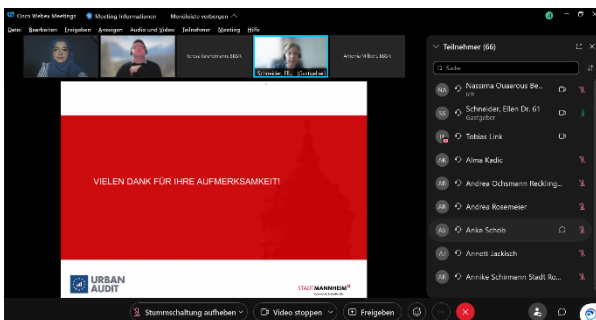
Cisco Webex Meetings | Meeting-Informationen | Menüleiste verbergen

Datei Bearbeiten Freigeben Anzeigen Audio und Video Teilnehmer Meeting Hilfe

Andrea Ochsmann, BBSR | Schneider, El... (Gastgeber) | Annette Wilbers, BBSR

Teilnehmer (66)

Suche

NA Nassima Ouaerous Be... Ich
SE Schneider, Ellen Dr. 61 Gastgeber
TL Tobias Link
AK Alma Kadic
AR Andrea Ochsmann Reckling...
AR Andrea Rosemeier
AS Anke Schob
AJ Annett Jackisch
AS Annike Schirmann Stadt Ro...

VIELEN DANK FÜR IHRE AUFMERKSAMKEIT!

URBAN AUDIT

STADT MANNHEIM

Stummschaltung aufheben | Video stoppen | Freigeben